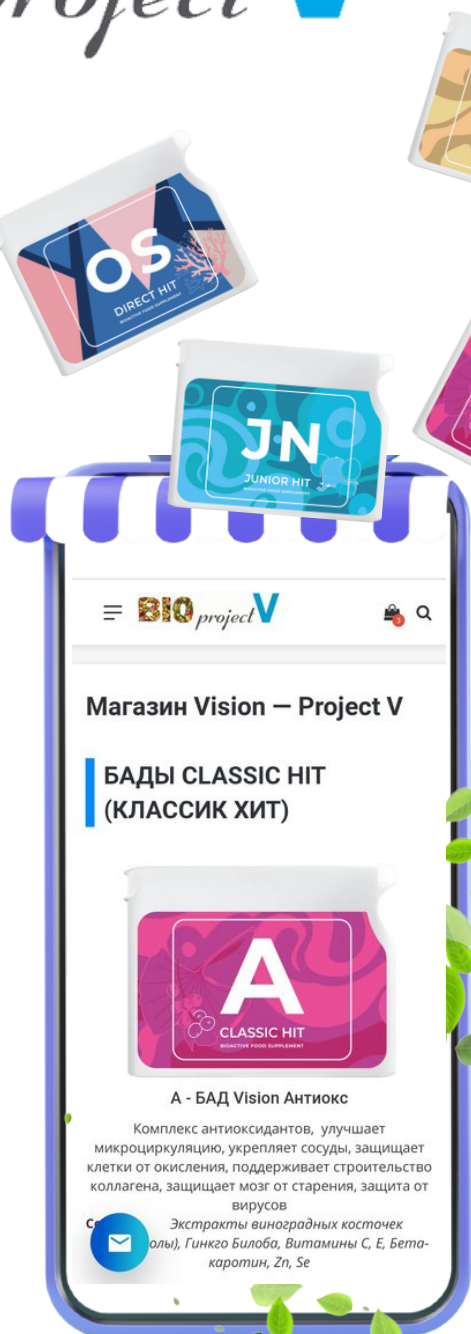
roject V

OS
DIRECT HIT
BIOACTIVE FOOD SUPPLEMENT

JN
JUNIOR HIT
BIOACTIVE FOOD SUPPLEMENT

BIO project V

Магазин Vision — Project V

БАДЫ CLASSIC HIT (КЛАССИК ХИТ)

A
CLASSIC HIT
BIOACTIVE FOOD SUPPLEMENT

A - БАД Vision Антиокс

Комплекс антиоксидантов, улучшает микроциркуляцию, укрепляет сосуды, защищает клетки от окисления, поддерживает строительство коллагена, защищает мозг от старения, защита от вирусов

Со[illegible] Экстракты виноградных косточек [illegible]олы), Гинкго Билоба, Витамины C, E, Бета-каротин, Zn, Se